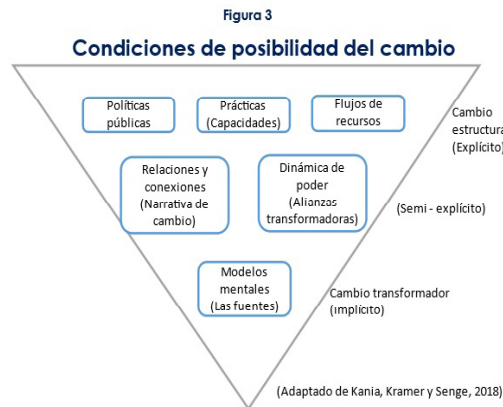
Figura 3

Condiciones de posibilidad del cambio

Políticas públicas

Prácticas (Capacidades)

Flujos de recursos

Cambio estructural (Explícito)

Relaciones y conexiones (Narrativa de cambio)

Dinámica de poder (Alianzas transformadoras)

(Semi - explícito)

Modelos mentales (Las fuentes)

Cambio transformador (Implícito)

(Adaptado de Kania, Kramer y Senge, 2018)